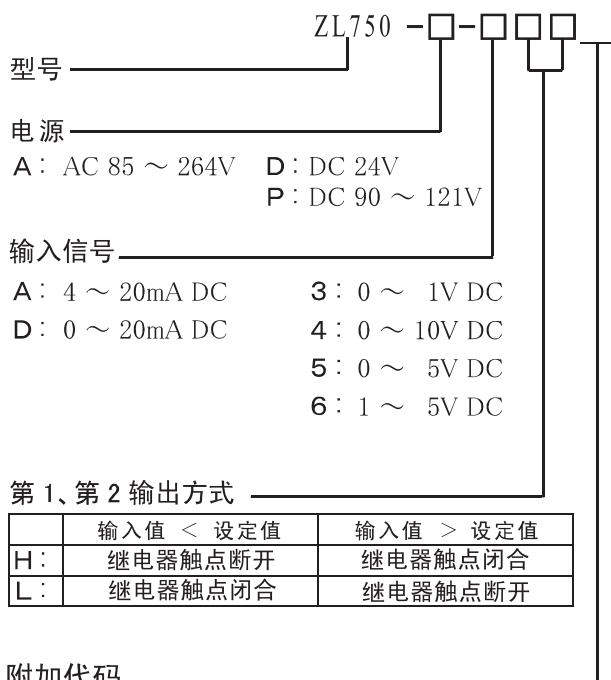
ZL750 -□-□□□

型号

电源
A: AC 85 ~ 264V D: DC 24V
P: DC 90 ~ 121V

输入信号
A: 4 ~ 20mA DC 3: 0 ~ 1V DC
D: 0 ~ 20mA DC 4: 0 ~ 10V DC
5: 0 ~ 5V DC
6: 1 ~ 5V DC

第 1、第 2 输出方式

| | 输入值 < 设定值 | 输入值 > 设定值 |
|---|---|---|
| H: | 继电器触点断开 | 继电器触点闭合 |
| L: | 继电器触点闭合 | 继电器触点断开 |

附加代码